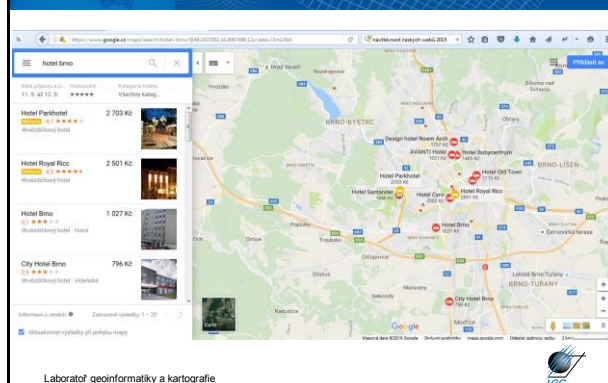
https://www.google.cz/maps/search/hotel+brno/@49.2023982,16.6007698,12z/data=!3m1!4b1

návštěvnost českých webů 2015

hotel brno

Datum příjezdu a o... Hodnocení Kategorie hotelu
11. 6. až 12. 6. ★★★★★ Všechny kateg...

Hotel Parkhotel 2 703 Kč
4,1 ★★★★
4hvězdičkový hotel

Hotel Royal Ricc 2 501 Kč
4,5 ★★★★★
4hvězdičkový hotel

Hotel Brno 1 027 Kč
3,1 ★★★
3hvězdičkový hotel · Horní

City Hotel Brno 796 Kč
3,9 ★★★
3hvězdičkový hotel · Vídeňská

Informace o cenách Zobrazené výsledky: 1 – 20

Aktualizovat výsledky při pohybu mapy

Přihlásit se

Hrad Veveří

BRNO-BYSTRC

Design hotel Noem Arch
AVANTI Hotel
Hotel Bobycentrum
Hotel Old Town
Hotel Parkhotel
Hotel Santander
Hotel Cyro
Hotel Royal Ricc
Hotel Brno
City Hotel Brno

BRNO-LÍŠEŇ

Troubsko

Omice

Želešice

Černovická terasa

Letiště Brno-Tuřany

BRNO-TUŘANY

Modřice

Earth

Google

Mapová data ©2016 Google Smluvní podmínky maps.google.com Odeslat zpětnou vazbu 2 km

Laboratoř geoinformatiky a kartografie